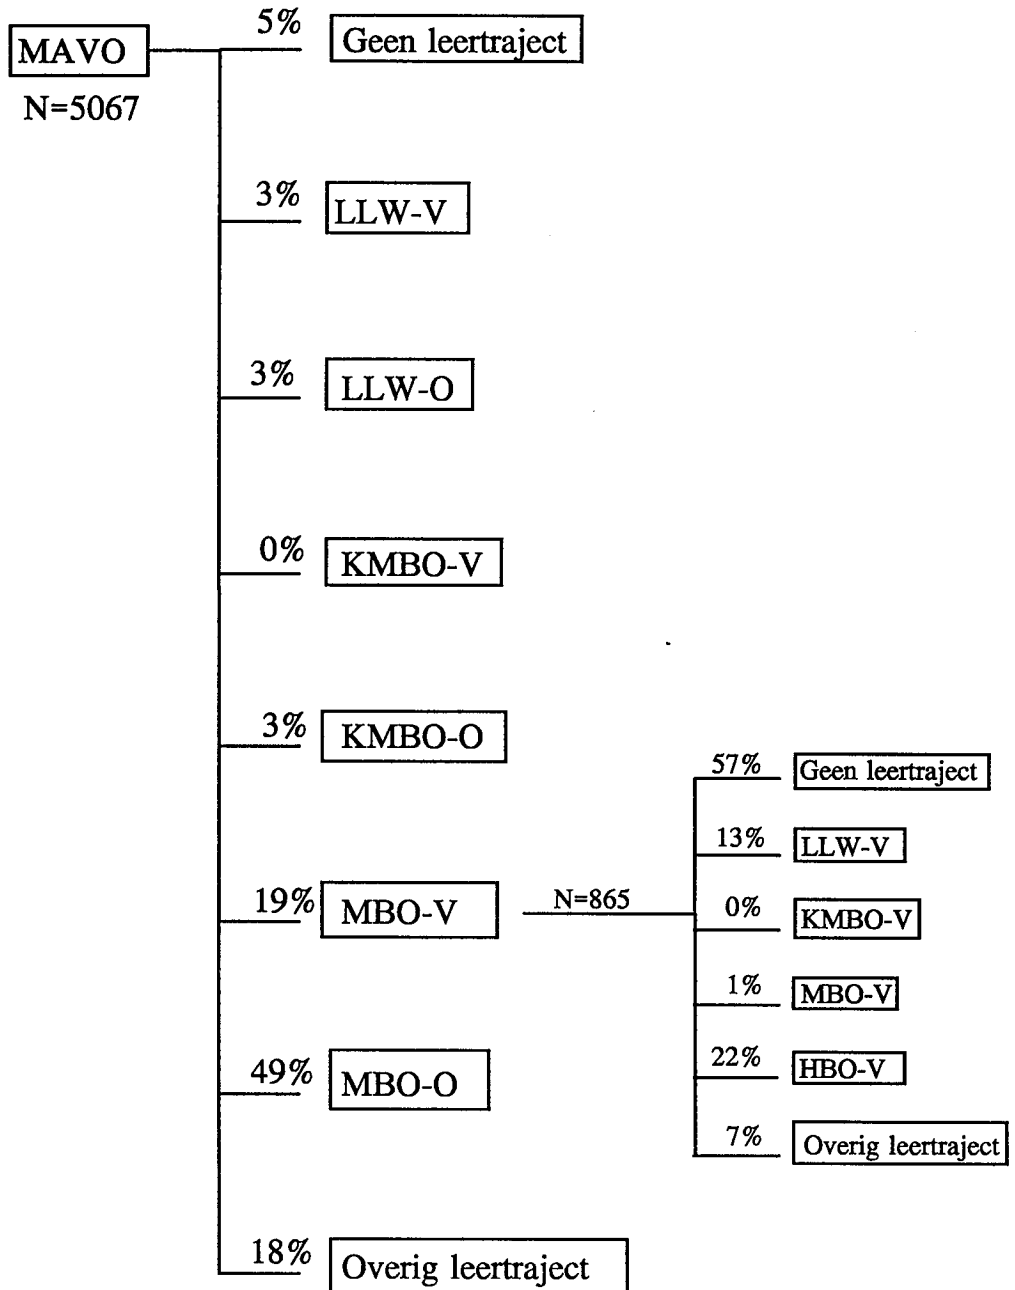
MAVO
N=5067

5% Geen leertraject

3% LLW-V

3% LLW-O

0% KMBO-V

3% KMBO-O

19% MBO-V

N=865

57% Geen leertraject

13% LLW-V

0% KMBO-V

1% MBO-V

22% HBO-V

7% Overig leertraject

49% MBO-O

18% Overig leertraject